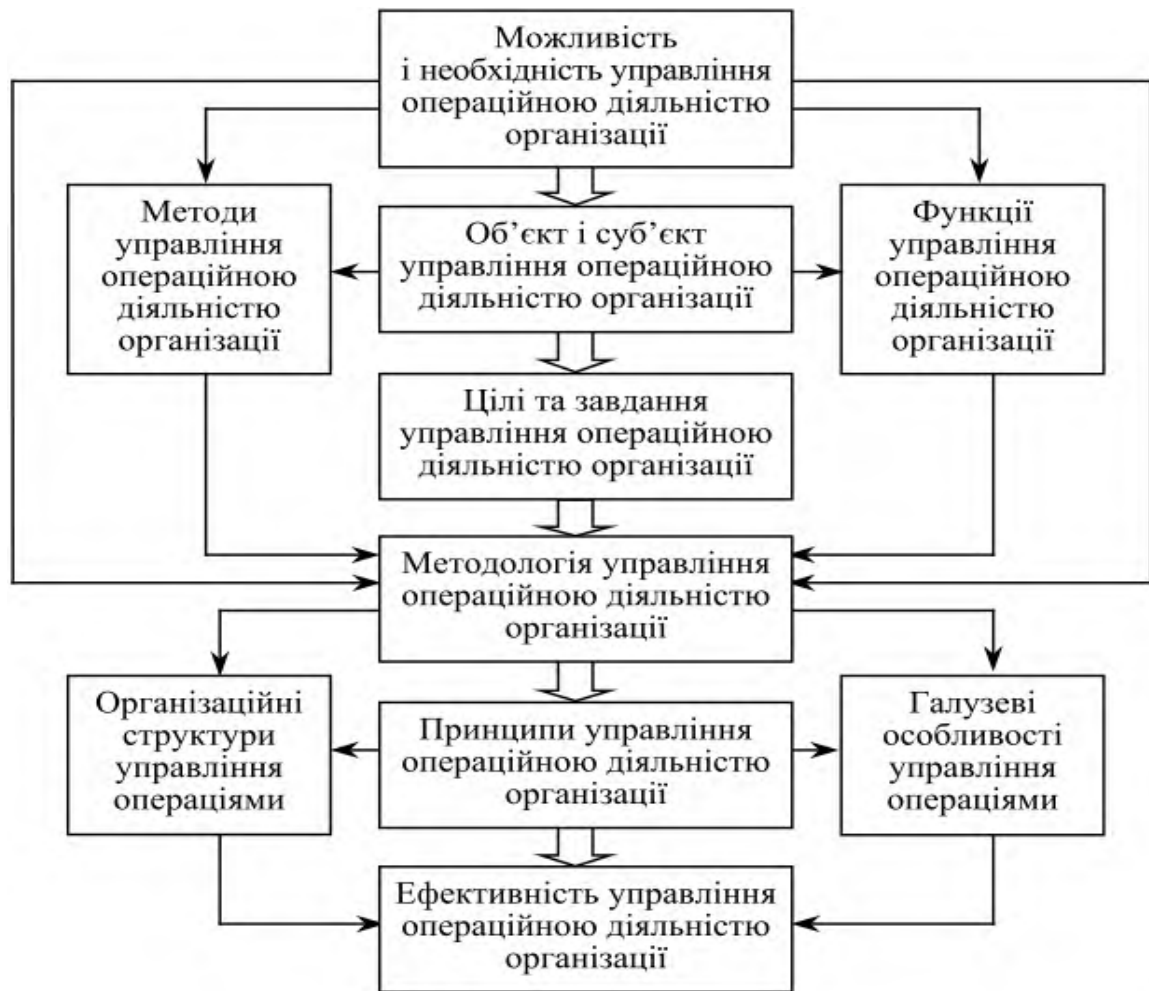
Можливість і необхідність управління операційною діяльністю організації

Методи управління операційною діяльністю організації

Об'єкт і суб'єкт управління операційною діяльністю організації

Функції управління операційною діяльністю організації

Цілі та завдання управління операційною діяльністю організації

Методологія управління операційною діяльністю організації

Організаційні структури управління операціями

Принципи управління операційною діяльністю організації

Галузеві особливості управління операціями

Ефективність управління операційною діяльністю організації